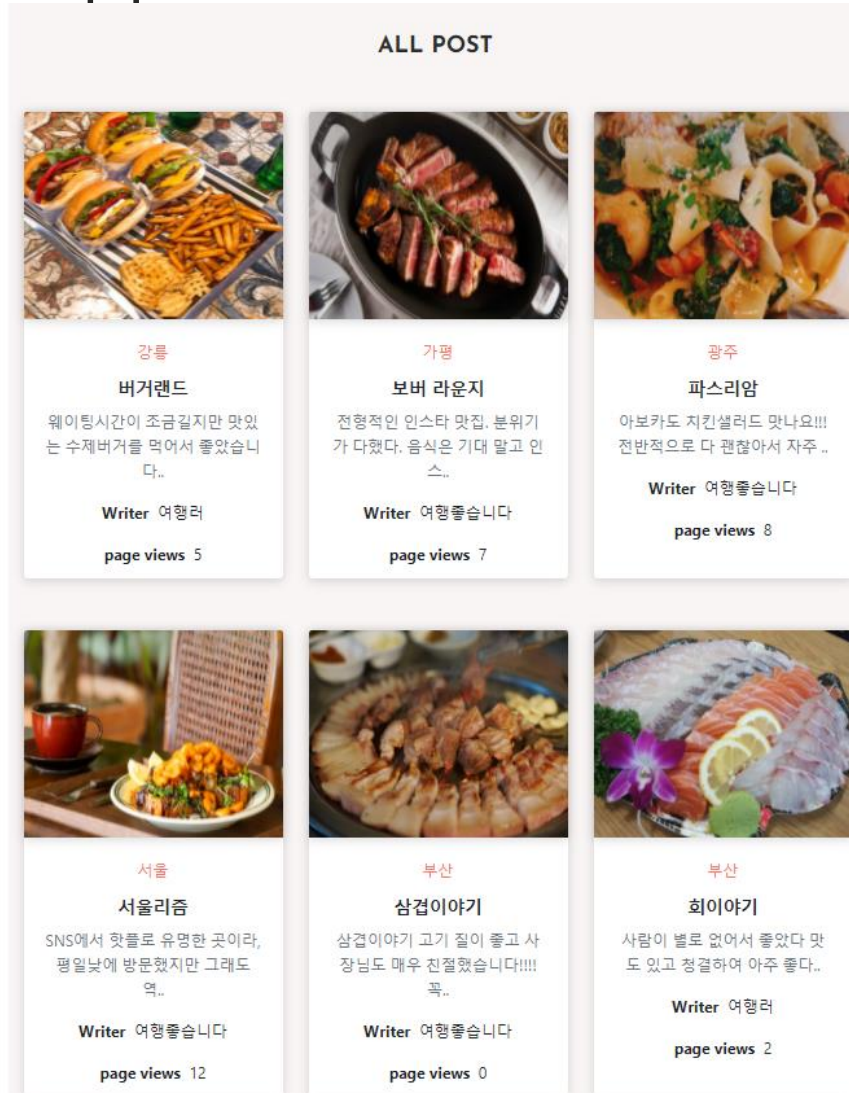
ALL POST

강릉

버거랜드

웨이팅시간이 조금길지만 맛있는 수제버거를 먹어서 좋았습니다..

Writer 여행러

page views 5

가평

보버 라운지

전형적인 인스타 맛집. 분위기가 다했다. 음식은 기대 말고 인스..

Writer 여행좋습니다

page views 7

광주

파스리암

아보카도 치킨샐러드 맛나요!!! 전반적으로 다 괜찮아서 자주 ..

Writer 여행좋습니다

page views 8

서울

서울리즘

SNS에서 핫플로 유명한 곳이라, 평일낮에 방문했지만 그래도 역..

Writer 여행좋습니다

page views 12

부산

삼겹이야기

삼겹이야기 고기 질이 좋고 사장님도 매우 친절했습니다!!!! 꼭..

Writer 여행좋습니다

page views 0

부산

회이야기

사람이 별로 없어서 좋았다 맛도 있고 청결하여 아주 좋다..

Writer 여행러

page views 2